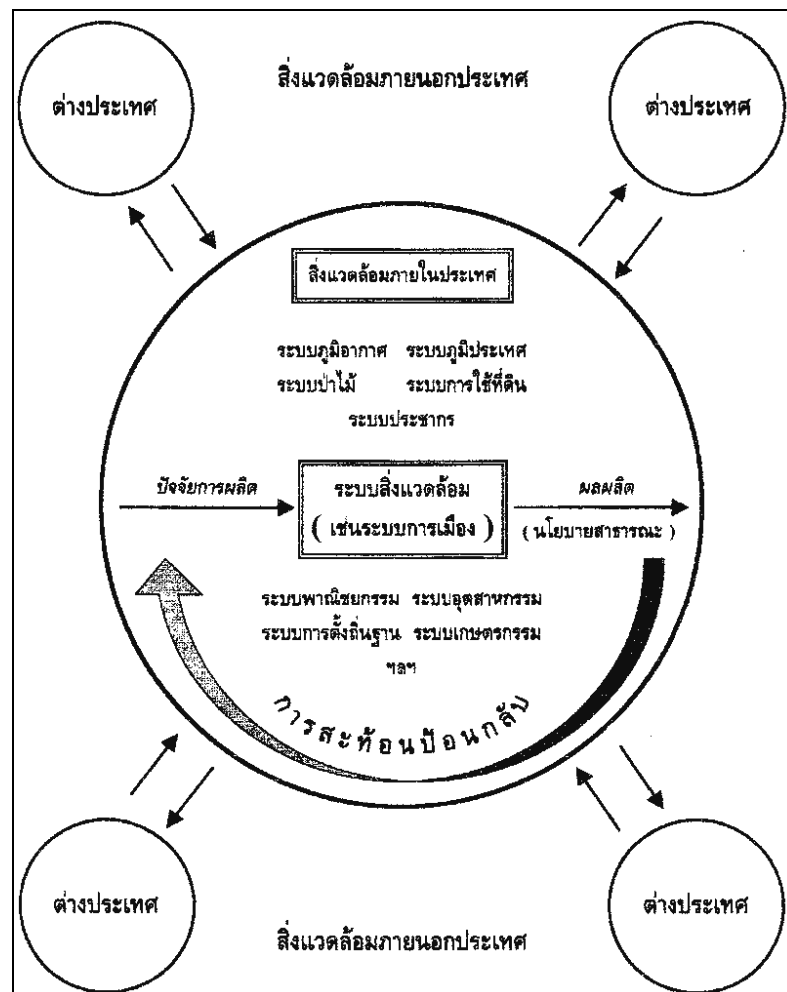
สิ่งแวดล้อมภายนอกประเทศ

ต่างประเทศ

ต่างประเทศ

สิ่งแวดล้อมภายในประเทศ

ระบบภูมิอากาศ ระบบภูมิประเทศ
ระบบป่าไม้ ระบบการใช้ที่ดิน
ระบบประชากร

ปัจจัยการผลิต

ระบบสิ่งแวดล้อม
( เช่นระบบการเมือง )

ผลผลิต
( นโยบายสาธารณะ )

ระบบพาณิชยกรรม ระบบอุตสาหกรรม
ระบบการตั้งถิ่นฐาน ระบบเกษตรกรรม
ฯลฯ

การสะท้อนป้อนกลับ

ต่างประเทศ

ต่างประเทศ

สิ่งแวดล้อมภายนอกประเทศ